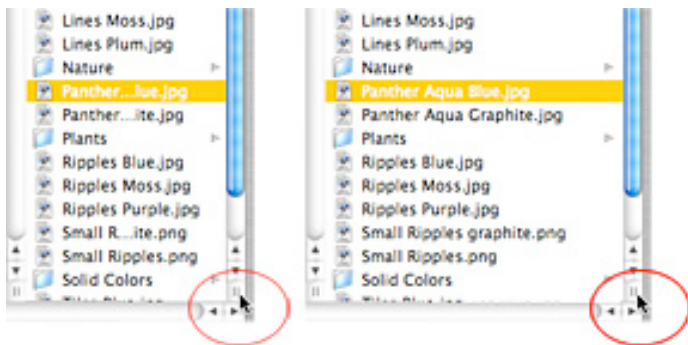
Lines Moss.jpg
Lines Plum.jpg
Nature
Panther...lue.jpg
Panther...ite.jpg
Plants
Ripples Blue.jpg
Ripples Moss.jpg
Ripples Purple.jpg
Small R...ite.png
Small Ripples.png
Solid Colors
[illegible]

Lines Moss.jpg
Lines Plum.jpg
Nature
Panther Aqua Blue.jpg
Panther Aqua Graphite.jpg
Plants
Ripples Blue.jpg
Ripples Moss.jpg
Ripples Purple.jpg
Small Ripples graphite.png
Small Ripples.png
Solid Colors
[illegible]